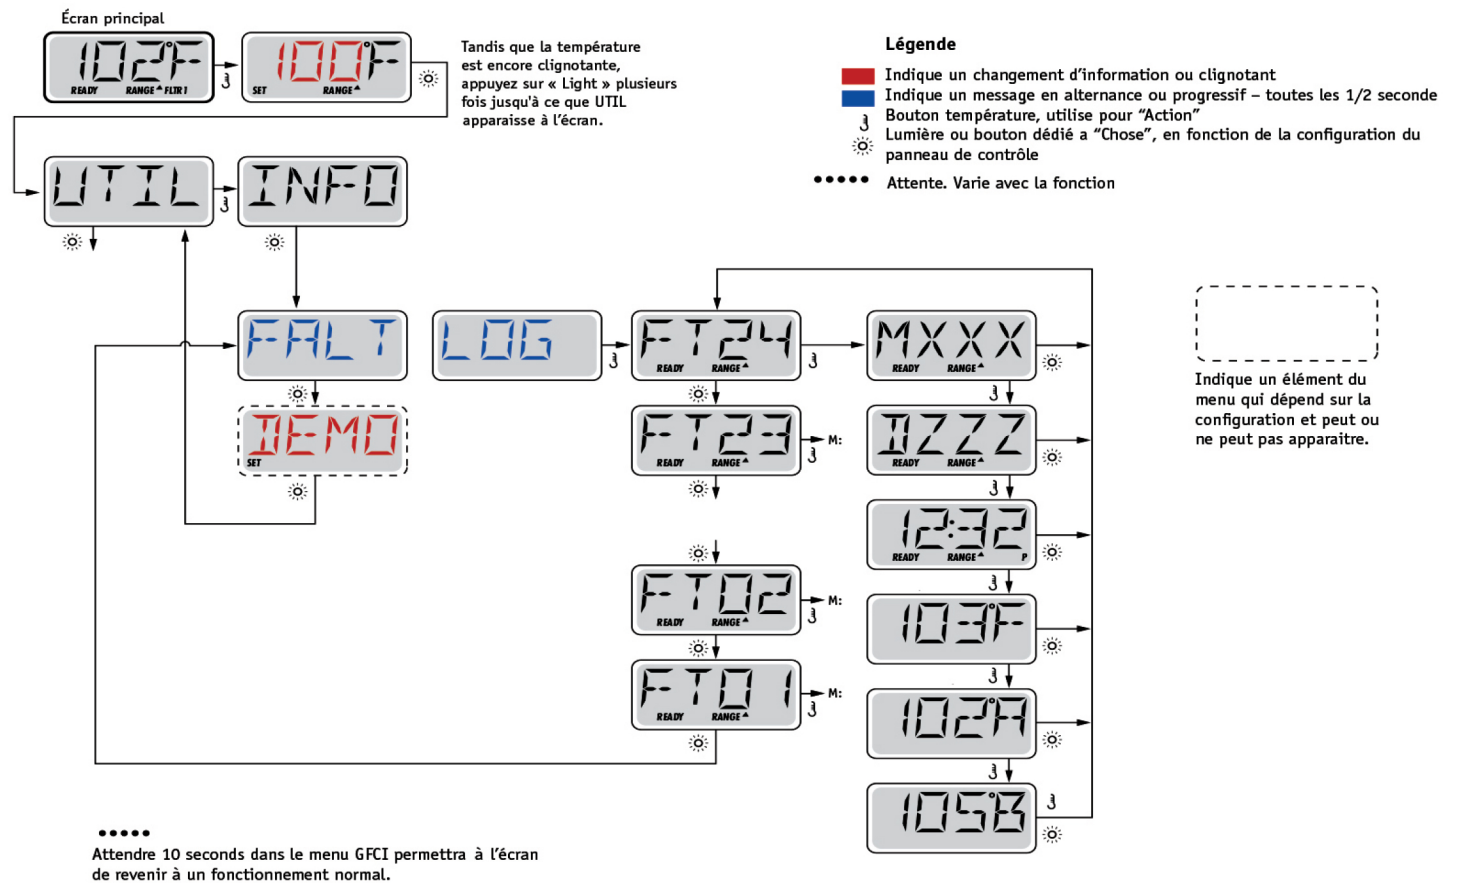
Écran principal

102°F
READY RANGE FLTR1

100°F
SET RANGE

Tandis que la température est encore clignotante, appuyez sur « Light » plusieurs fois jusqu'à ce que UTIL apparaisse à l'écran.

Légende

Indique un changement d'information ou clignotant
Indique un message en alternance ou progressif – toutes les 1/2 seconde
Bouton température, utilise pour "Action"
Lumière ou bouton dédié a "Chose", en fonction de la configuration du panneau de contrôle
Attente. Varie avec la fonction

UTIL

INFO

FALT

DEMO
SET

LOG

FT24
READY RANGE

FT23
READY RANGE
M:

FT02
READY RANGE
M:

FT01
READY RANGE
M:

MXXX
READY RANGE

DZZZ
READY RANGE

12:32
READY RANGE P

103°F

102°A

105B

Indique un élément du menu qui dépend sur la configuration et peut ou ne peut pas apparaitre.

Attendre 10 seconds dans le menu GFCI permettra à l'écran de revenir à un fonctionnement normal.